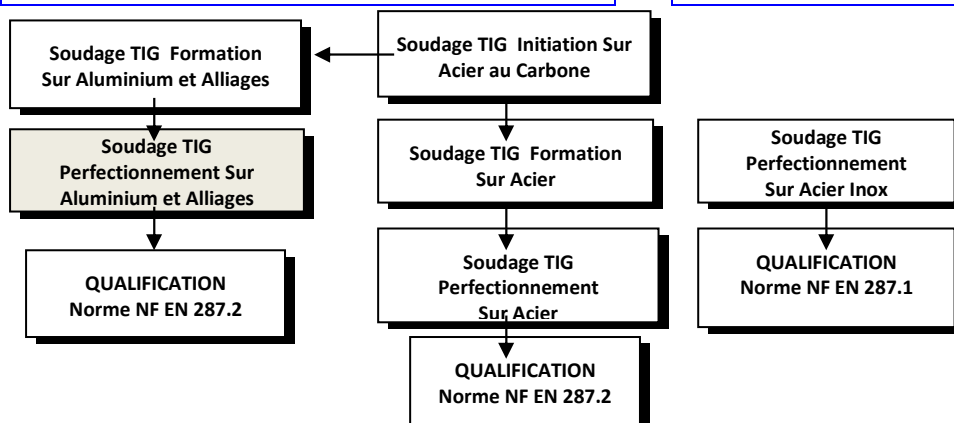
Soudage TIG Formation Sur Aluminium et Alliages

Soudage TIG Initiation Sur Acier au Carbone

Soudage TIG Perfectionnement Sur Aluminium et Alliages

Soudage TIG Formation Sur Acier

Soudage TIG Perfectionnement Sur Acier Inox

QUALIFICATION Norme NF EN 287.2

Soudage TIG Perfectionnement Sur Acier

QUALIFICATION Norme NF EN 287.1

QUALIFICATION Norme NF EN 287.2